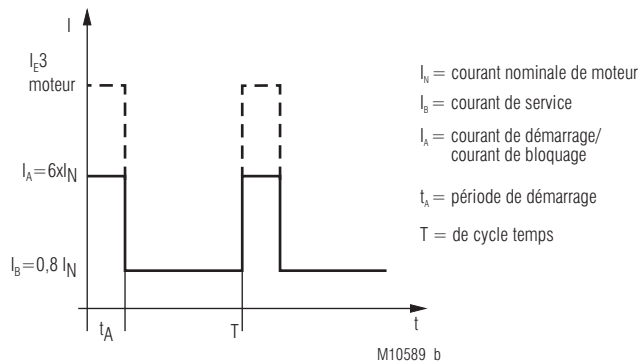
I

$I_E3$ moteur

$I_A=6xI_N$

$I_B=0,8\ I_N$

$t_A$

T

t

$I_N$ = courant nominale de moteur

$I_B$ = courant de service

$I_A$ = courant de démarrage/ courant de bloquage

$t_A$ = période de démarrage

T = de cycle temps

M10589 b